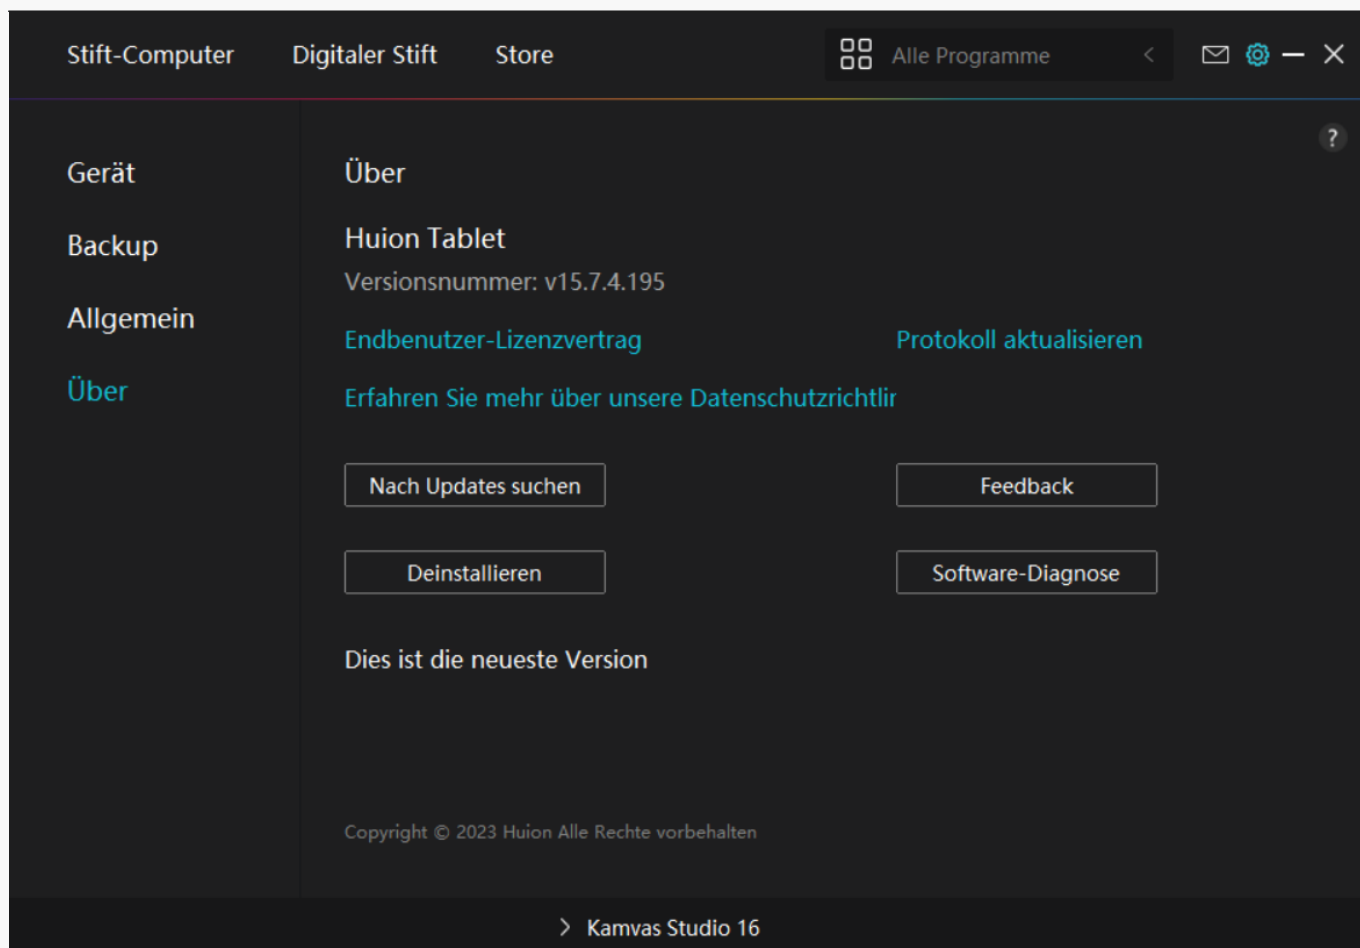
Stift-Computer Digitaler Stift Store

Alle Programme

?

Gerät

Backup

Allgemein

Über

Über

Huion Tablet

Versionsnummer: v15.7.4.195

Endbenutzer-Lizenzvertrag

Protokoll aktualisieren

Erfahren Sie mehr über unsere Datenschutzrichtlir

Nach Updates suchen

Feedback

Deinstallieren

Software-Diagnose

Dies ist die neueste Version

Copyright © 2023 Huion Alle Rechte vorbehalten

Kamvas Studio 16